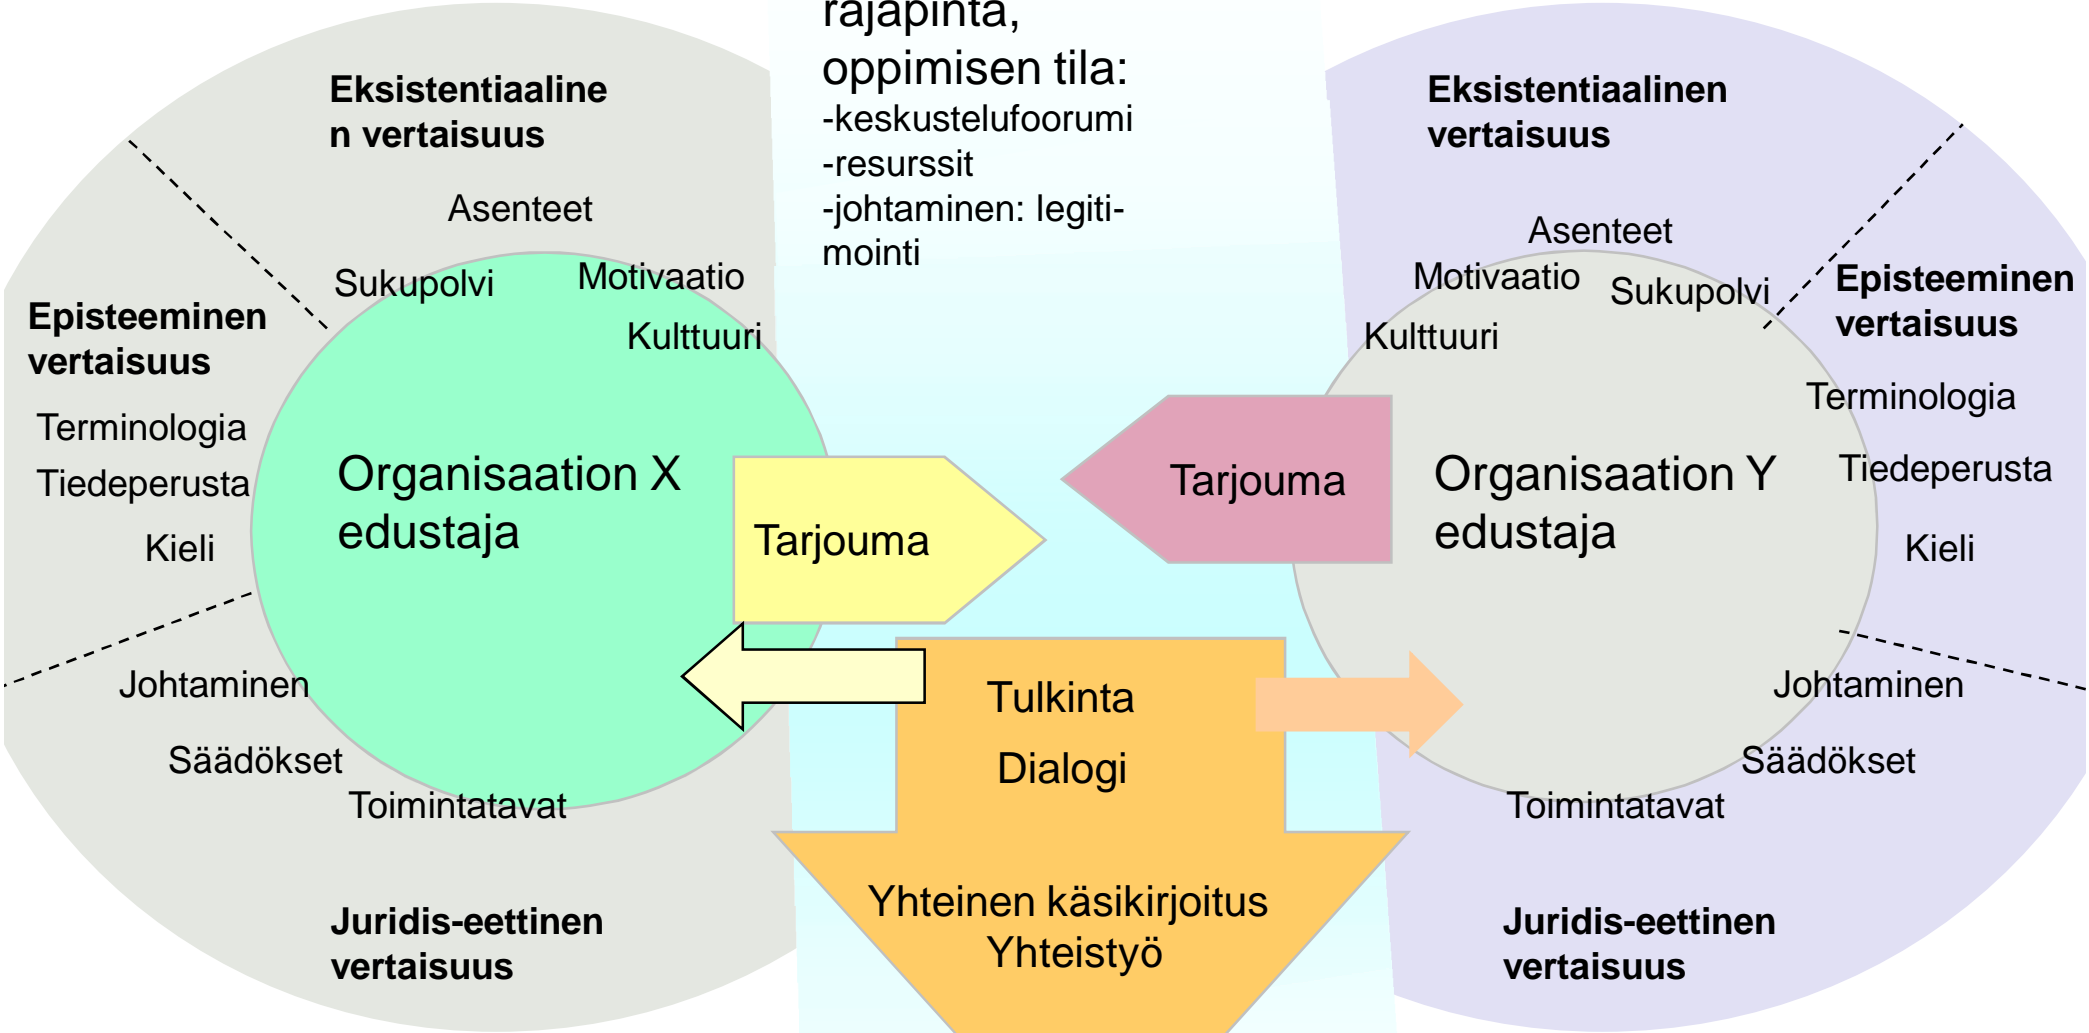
rajapinta,
oppimisen tila:
-keskustelufoorumi
-resurssit
-johtaminen: legitimointi

Eksistentiaalinen vertaisuus

Asenteet
Sukupolvi
Motivaatio
Kulttuuri

Episteeminen vertaisuus

Terminologia
Tiedeperusta
Kieli

Organisaation X edustaja

Tarjouma

Johtaminen
Säädökset
Toimintatavat

Juridis-eettinen vertaisuus

Tulkinta
Dialogi

Yhteinen käsikirjoitus
Yhteistyö

Eksistentiaalinen vertaisuus

Asenteet
Motivaatio
Sukupolvi
Kulttuuri

Episteeminen vertaisuus

Terminologia
Tiedeperusta
Kieli

Tarjouma

Organisaation Y edustaja

Johtaminen
Säädökset
Toimintatavat

Juridis-eettinen vertaisuus